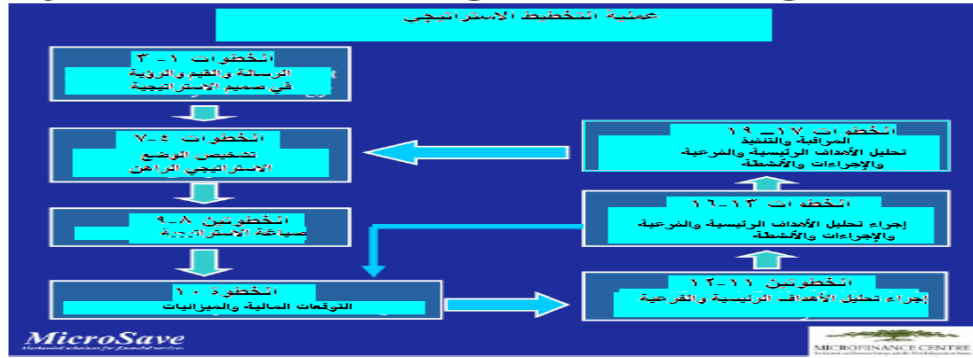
عملية التخطيط الاستراتيجي

الخطوات ١ - ٣
الرسالة والقيم والرؤية في صميم الاستراتيجية

الخطوات ٤ - ٧
تشخيص الوضع الاستراتيجي الراهن

الخطوتين ٨ - ٩
صياغة الاستراتيجية

الخطوة ١٠
التوقعات المالية والميزانيات

الخطوات ١٧ - ١٩
المراقبة والتنقية
تحليل الأهداف الرئيسية والفرعية والإجراءات والأنشطة

الخطوات ١٣ - ١٦
إجراء تحليل الأهداف الرئيسية والفرعية والإجراءات والأنشطة

الخطوتين ١١ - ١٢
إجراء تحليل الأهداف الرئيسية والفرعية

MicroSave
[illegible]

MICROFINANCE CENTRE
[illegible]